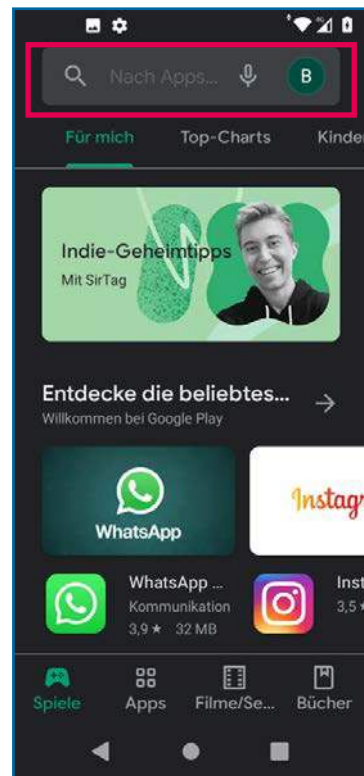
Nach Apps...

B

Für mich

Top-Charts

Kinder

Indie-Geheimtipps

Mit SirTag

Entdecke die beliebtes...

Willkommen bei Google Play

WhatsApp

Instagr

WhatsApp ...

Kommunikation

3,9 ★ 32 MB

Inst

3,5

Spiele

Apps

Filme/Se...

Bücher